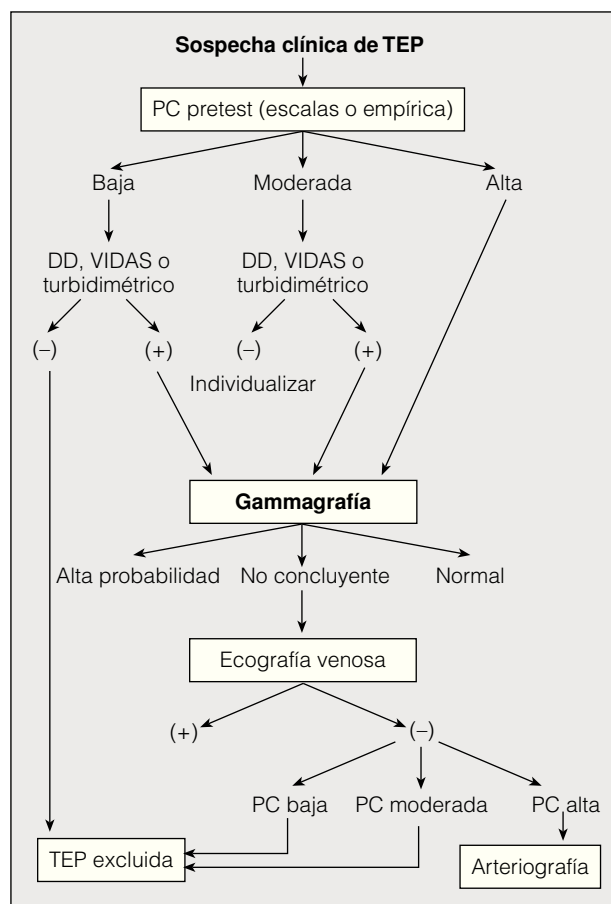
Sospecha clínica de TEP

PC pretest (escalas o empírica)

Baja

Moderada

Alta

DD, VIDAS o turbidimétrico

DD, VIDAS o turbidimétrico

(–)

(+)

(–)

(+)

Individualizar

Gammagrafía

Alta probabilidad

No concluyente

Normal

Ecografía venosa

(+)

(–)

PC baja

PC moderada

PC alta

TEP excluida

Arteriografía